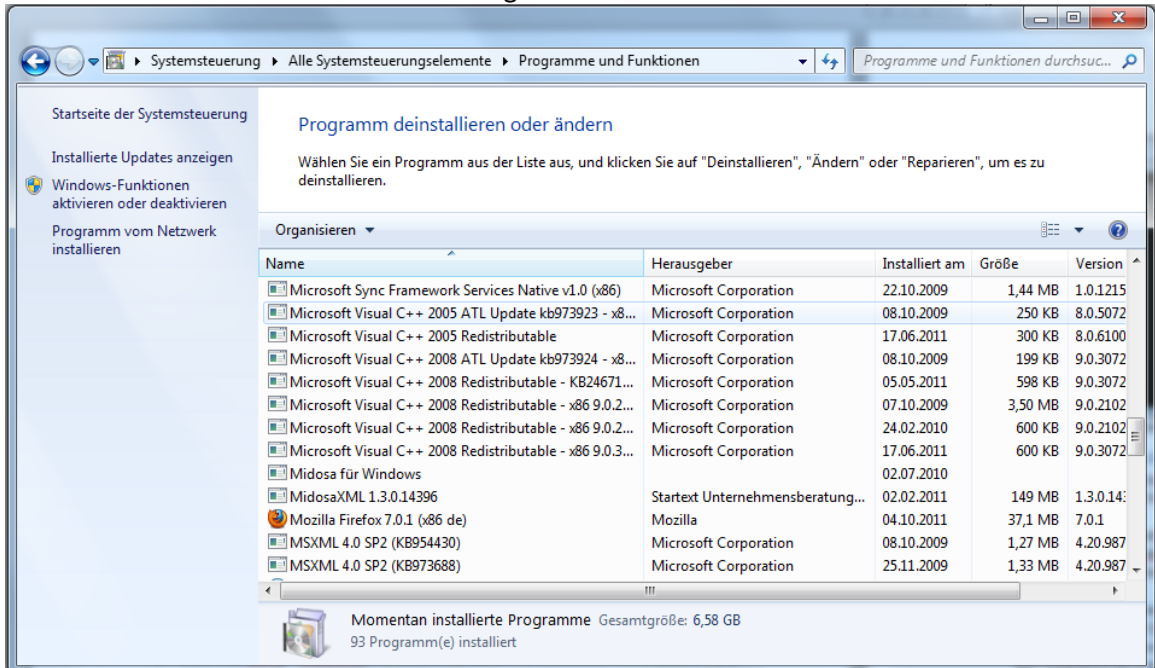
Systemsteuerung ▸ Alle Systemsteuerungselemente ▸ Programme und Funktionen

Programme und Funktionen durchsuc...

Startseite der Systemsteuerung

Installierte Updates anzeigen

Windows-Funktionen aktivieren oder deaktivieren

Programm vom Netzwerk installieren

Programm deinstallieren oder ändern

Wählen Sie ein Programm aus der Liste aus, und klicken Sie auf "Deinstallieren", "Ändern" oder "Reparieren", um es zu deinstallieren.

Organisieren ▾

| Name | Herausgeber | Installiert am | Größe | Version |
|---|---|---|---|---|
| Microsoft Sync Framework Services Native v1.0 (x86) | Microsoft Corporation | 22.10.2009 | 1,44 MB | 1.0.1215 |
| Microsoft Visual C++ 2005 ATL Update kb973923 - x8... | Microsoft Corporation | 08.10.2009 | 250 KB | 8.0.5072 |
| Microsoft Visual C++ 2005 Redistributable | Microsoft Corporation | 17.06.2011 | 300 KB | 8.0.6100 |
| Microsoft Visual C++ 2008 ATL Update kb973924 - x8... | Microsoft Corporation | 08.10.2009 | 199 KB | 9.0.3072 |
| Microsoft Visual C++ 2008 Redistributable - KB24671... | Microsoft Corporation | 05.05.2011 | 598 KB | 9.0.3072 |
| Microsoft Visual C++ 2008 Redistributable - x86 9.0.2... | Microsoft Corporation | 07.10.2009 | 3,50 MB | 9.0.2102 |
| Microsoft Visual C++ 2008 Redistributable - x86 9.0.2... | Microsoft Corporation | 24.02.2010 | 600 KB | 9.0.2102 |
| Microsoft Visual C++ 2008 Redistributable - x86 9.0.3... | Microsoft Corporation | 17.06.2011 | 600 KB | 9.0.3072 |
| Midosa für Windows | | 02.07.2010 | | |
| MidosaXML 1.3.0.14396 | Startext Unternehmensberatung... | 02.02.2011 | 149 MB | 1.3.0.14 |
| Mozilla Firefox 7.0.1 (x86 de) | Mozilla | 04.10.2011 | 37,1 MB | 7.0.1 |
| MSXML 4.0 SP2 (KB954430) | Microsoft Corporation | 08.10.2009 | 1,27 MB | 4.20.987 |
| MSXML 4.0 SP2 (KB973688) | Microsoft Corporation | 25.11.2009 | 1,33 MB | 4.20.987 |

Momentan installierte Programme Gesamtgröße: 6,58 GB
93 Programm(e) installiert